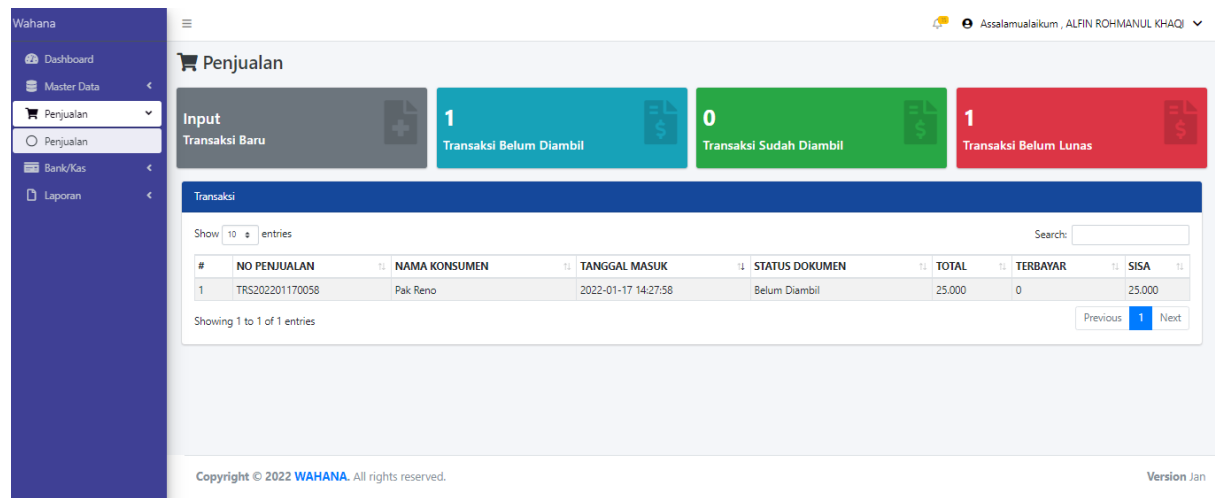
Wahana

Dashboard
Master Data
Penjualan
Penjualan
Bank/Kas
Laporan

≡

Assalamualaikum , ALFIN ROHMANUL KHAQI

Penjualan

Input
Transaksi Baru

1
Transaksi Belum Diambil

0
Transaksi Sudah Diambil

1
Transaksi Belum Lunas

Transaksi

Show 10 entries

Search:

| # | NO PENJUALAN | NAMA KONSUMEN | TANGGAL MASUK | STATUS DOKUMEN | TOTAL | TERBAYAR | SISA |
|---|---|---|---|---|---|---|---|
| 1 | TRS202201170058 | Pak Reno | 2022-01-17 14:27:58 | Belum Diambil | 25.000 | 0 | 25.000 |

Showing 1 to 1 of 1 entries

Previous 1 Next

Copyright © 2022 WAHANA. All rights reserved.

Version Jan